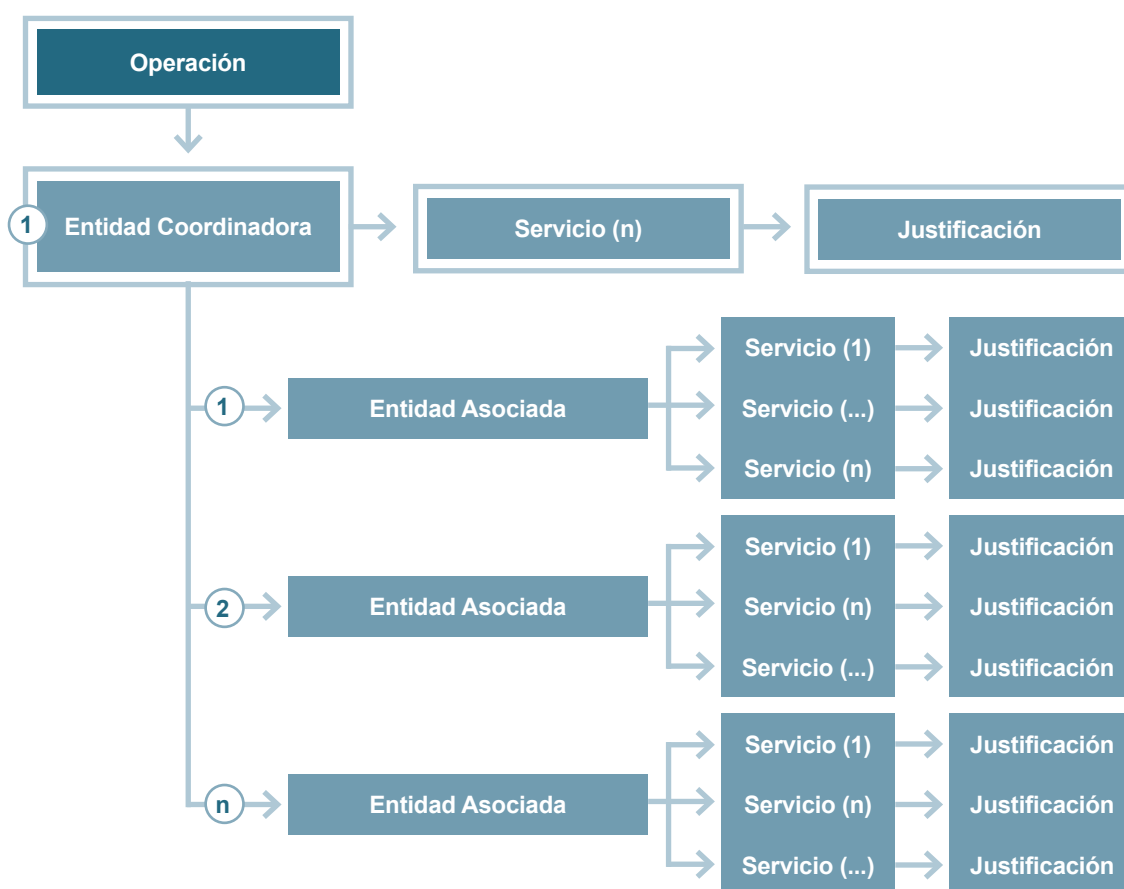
Operación

1 Entidad Coordinadora

Servicio (n)

Justificación

1 Entidad Asociada

Servicio (1)
Justificación
Servicio (...)
Justificación
Servicio (n)
Justificación

2 Entidad Asociada

Servicio (1)
Justificación
Servicio (n)
Justificación
Servicio (...)
Justificación

n Entidad Asociada

Servicio (1)
Justificación
Servicio (n)
Justificación
Servicio (...)
Justificación